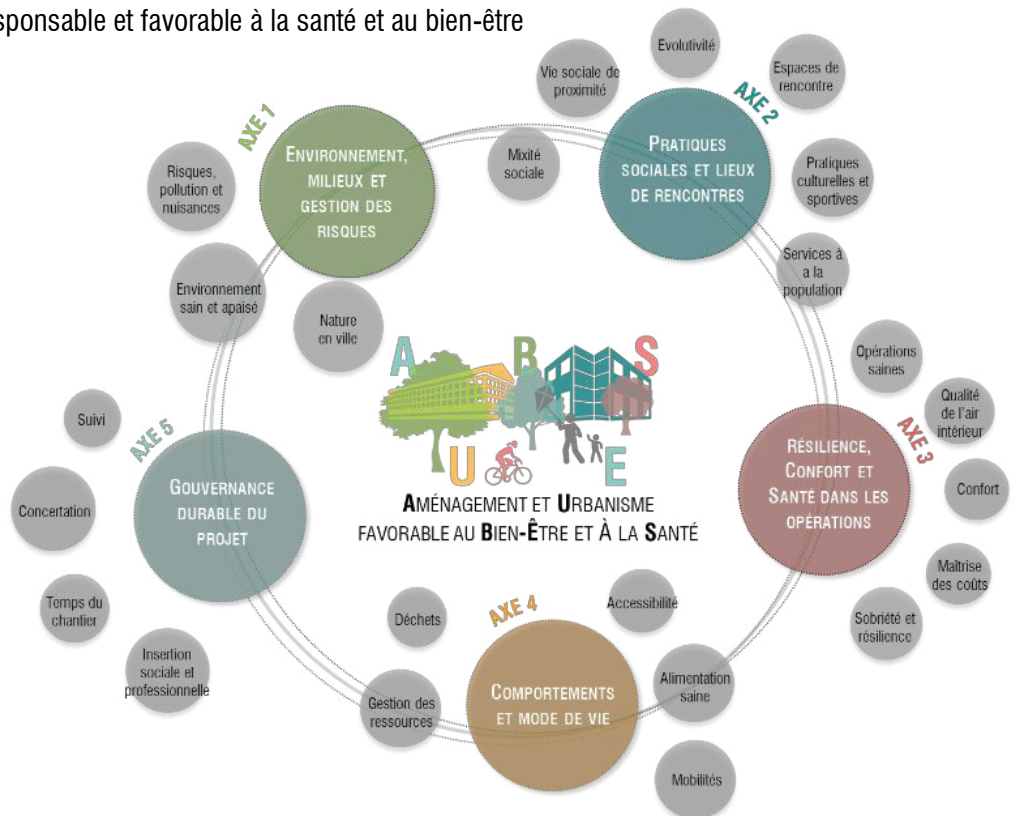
sponsable et favorable à la santé et au bien-être

Evolutivité

Vie sociale de proximité

Espaces de rencontre

AXE 2

PRATIQUES SOCIALES ET LIEUX DE RENCONTRES

Mixité sociale

Pratiques culturelles et sportives

Services à a la population

AXE 1

ENVIRONNEMENT, MILIEUX ET GESTION DES RISQUES

Risques, pollution et nuisances

Environnement sain et apaisé

Nature en ville

A B S U E

AMÉNAGEMENT ET URBANISME FAVORABLE AU BIEN-ÊTRE ET À LA SANTÉ

Opérations saines

Qualité de l'air intérieur

AXE 3

RÉSILIENCE, CONFORT ET SANTÉ DANS LES OPÉRATIONS

Confort

Maîtrise des coûts

Sobriété et résilience

Suivi

AXE 5

GOUVERNANCE DURABLE DU PROJET

Concertation

Temps du chantier

Insertion sociale et professionnelle

Déchets

AXE 4

Accessibilité

COMPORTEMENTS ET MODE DE VIE

Alimentation saine

Gestion des ressources

Mobilités